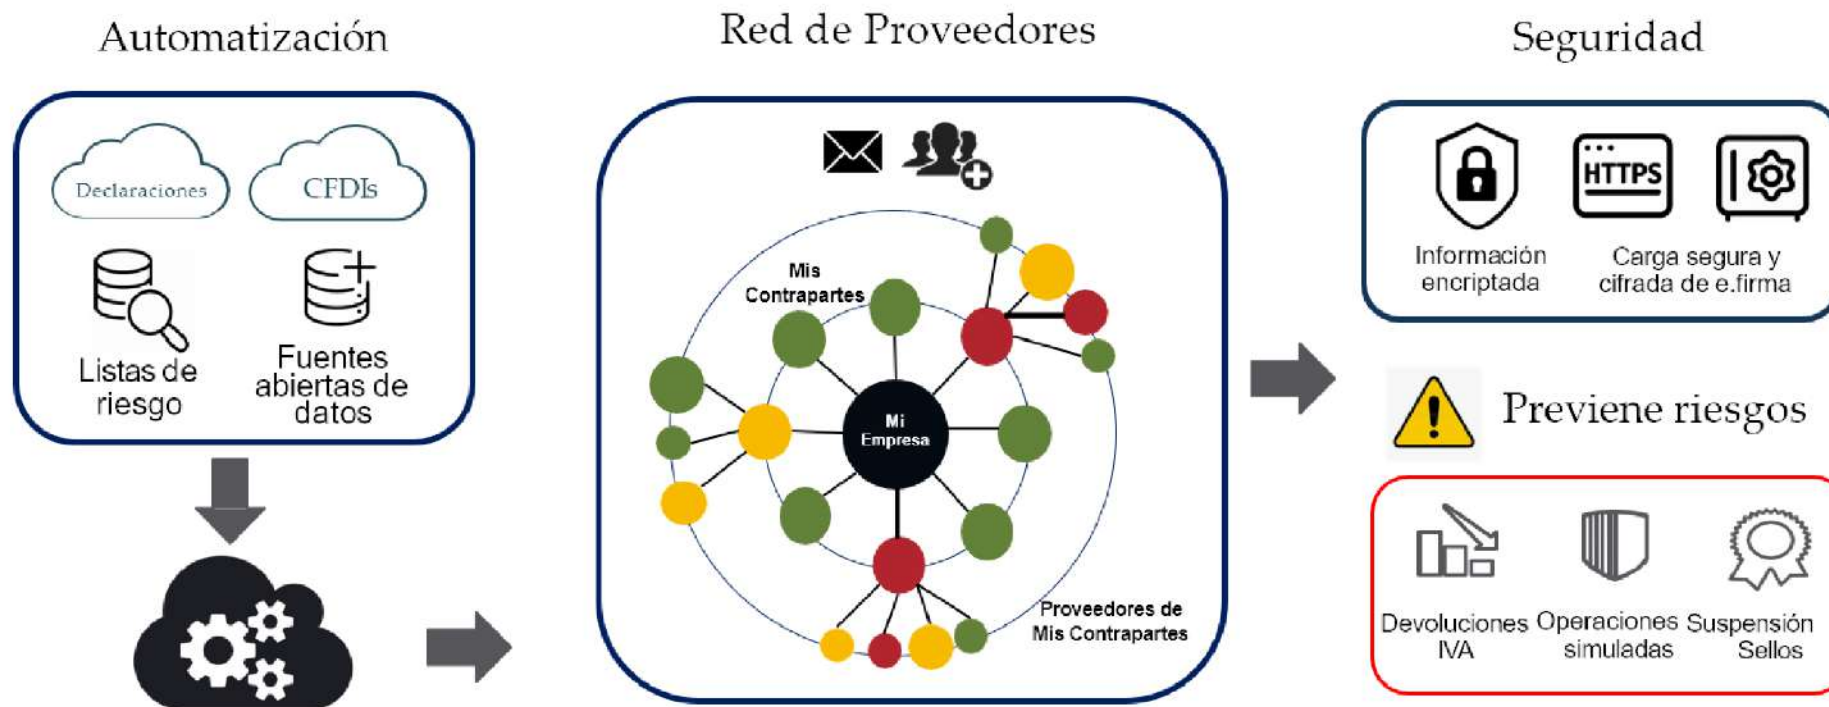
Automatización

Declaraciones

CFDIs

Listas de riesgo

Fuentes abiertas de datos

Red de Proveedores

Mis Contrapartes

Mi Empresa

Proveedores de Mis Contrapartes

Seguridad

HTTPS

Información encriptada

Carga segura y cifrada de e.firma

Previene riesgos

Devoluciones IVA

Operaciones simuladas

Suspensión Sellos